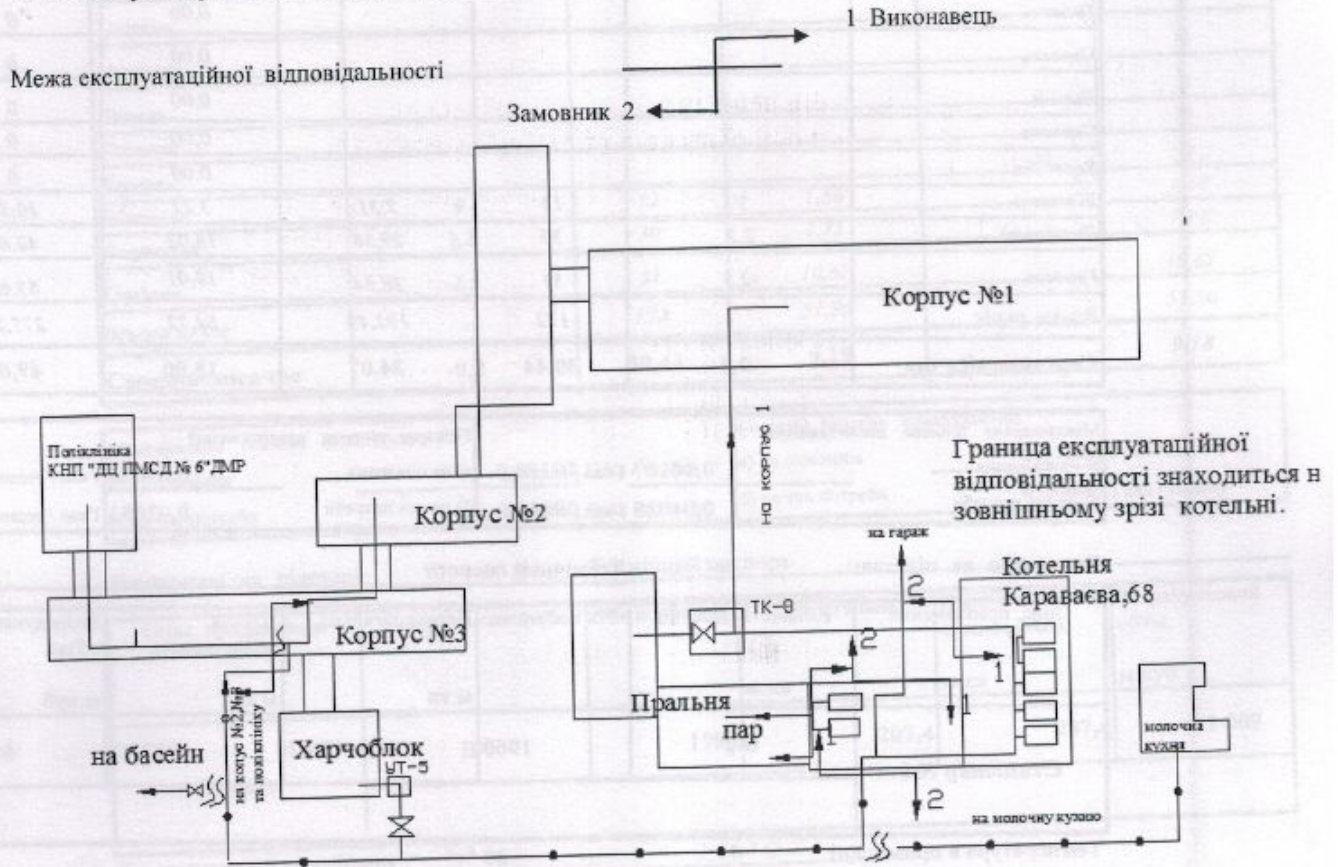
1 Виконавець

Межа експлуатаційної відповідальності

Замовник 2

Корпус №1

Поліклініка КНП "ДЦ ПМСД № 6"ДМР

на корпус 1

Границя експлуатаційної відповідальності знаходиться н зовнішньому зрізі котельні.

Корпус №2

на гараж

2

Котельня Караваєва,68

ТК-8

2

Корпус №3

1

1

Пральня

пар

1

на басейн

на корпус №2,№ та поліклініку

Харчоблок

УТ-5

молочна кухня

2

на молочну кухню